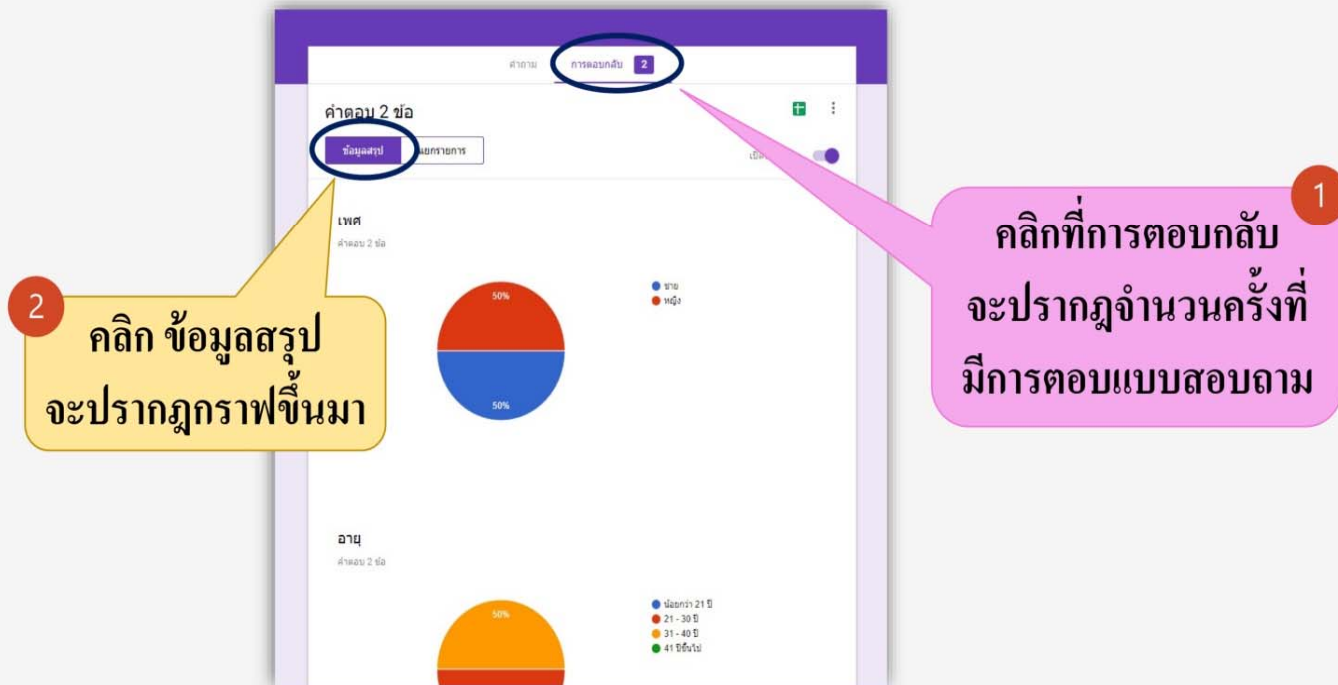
คำถาม การตอบกลับ 2

คำตอบ 2 ข้อ

ข้อมูลสรุป แยกรายการ

เปิด

1

คลิกที่การตอบกลับ จะปรากฏจำนวนครั้งที่มีการตอบแบบสอบถาม

เพศ

คำตอบ 2 ข้อ

2

คลิก ข้อมูลสรุป จะปรากฏกราฟขึ้นมา

50%

50%

ชาย
หญิง

อายุ

คำตอบ 2 ข้อ

50%

น้อยกว่า 21 ปี
21 - 30 ปี
31 - 40 ปี
41 ปีขึ้นไป